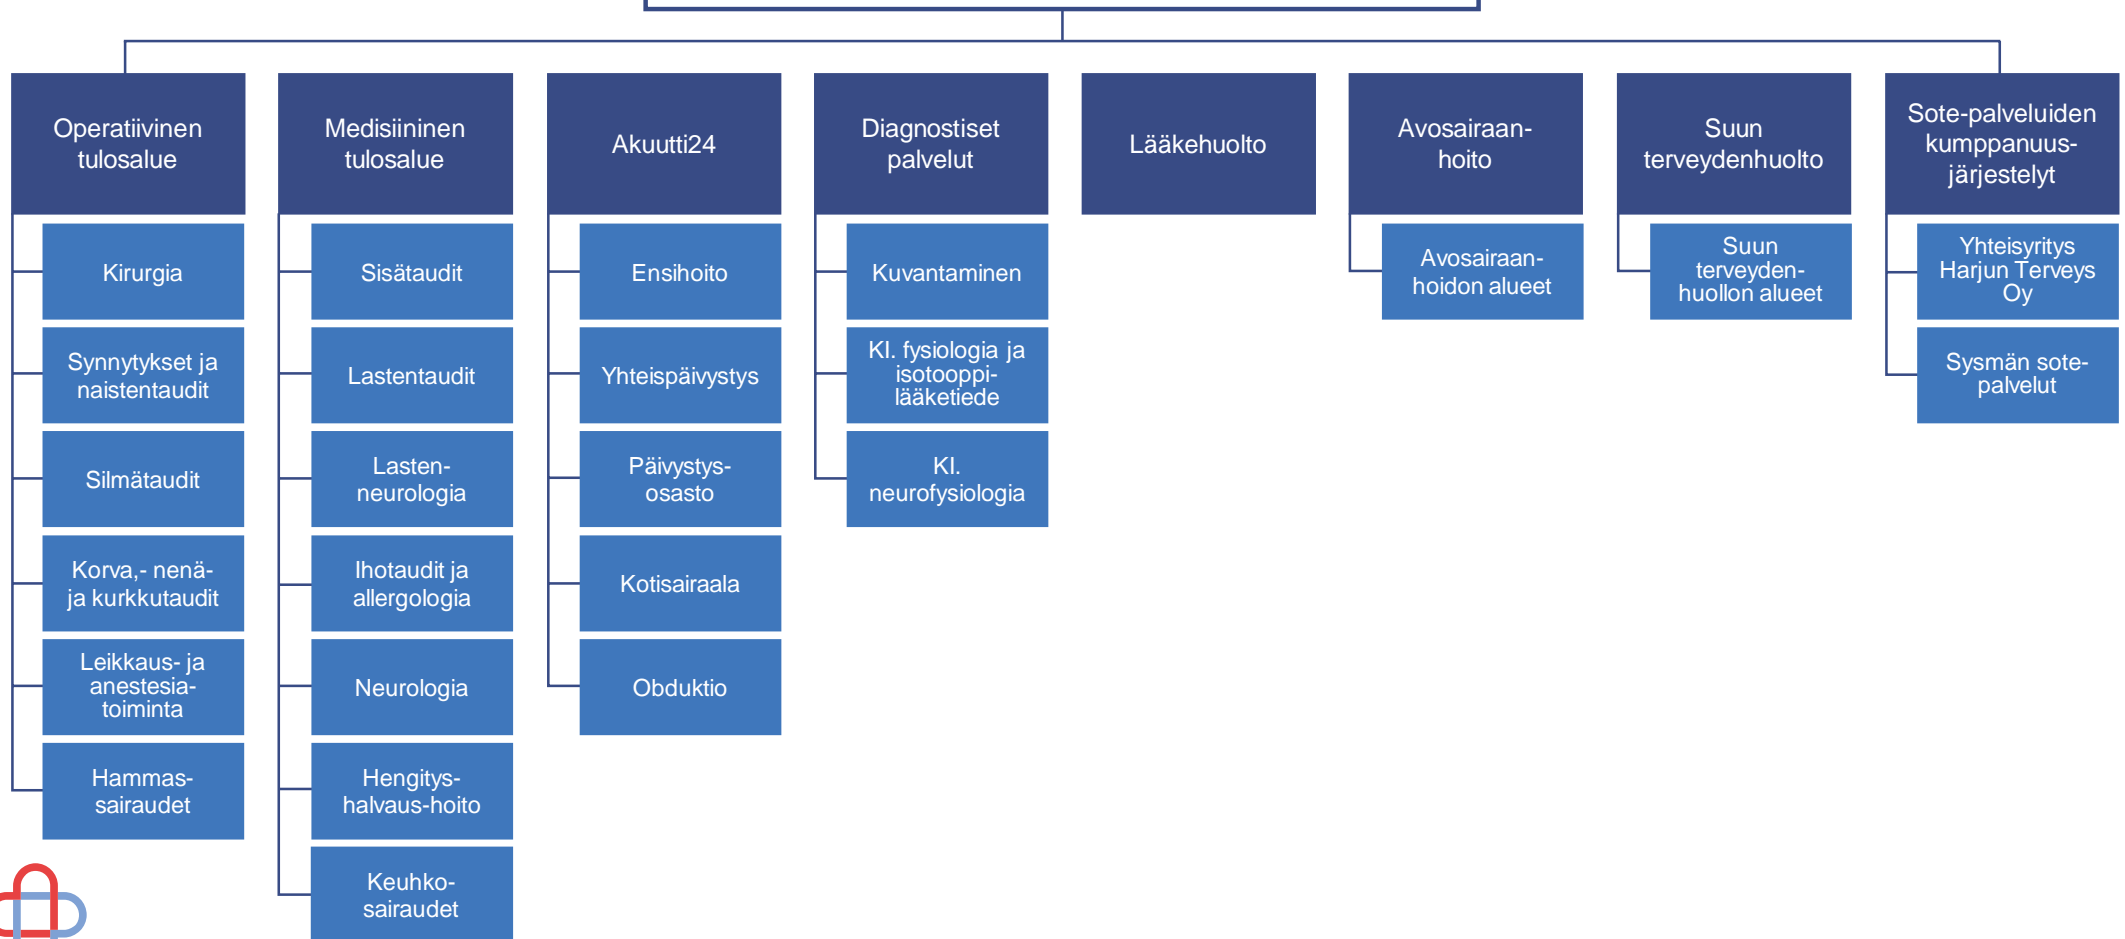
Operatiivinen tulosalue

Kirurgia

Synnytykset ja naistentaudit

Silmätaudit

Korva,- nenä- ja kurkkutaudit

Leikkaus- ja anestesia-toiminta

Hammas-sairaudet

Medisiininen tulosalue

Sisätaudit

Lastentaudit

Lasten-neurologia

Ihotaudit ja allergologia

Neurologia

Hengitys-halvaus-hoito

Keuhko-sairaudet

Akuutti24

Ensihoito

Yhteispäivystys

Päivystys-osasto

Kotisairaala

Obduktio

Diagnostiset palvelut

Kuvantaminen

Kl. fysiologia ja isotooppi-lääketiede

Kl. neurofysiologia

Lääkehuolto

Avosairaan-hoito

Avosairaan-hoidon alueet

Suun terveydenhuolto

Suun terveyden-huollon alueet

Sote-palveluiden kumppanuus-järjestelyt

Yhteisyritys Harjun Terveys Oy

Sysmän sote-palvelut